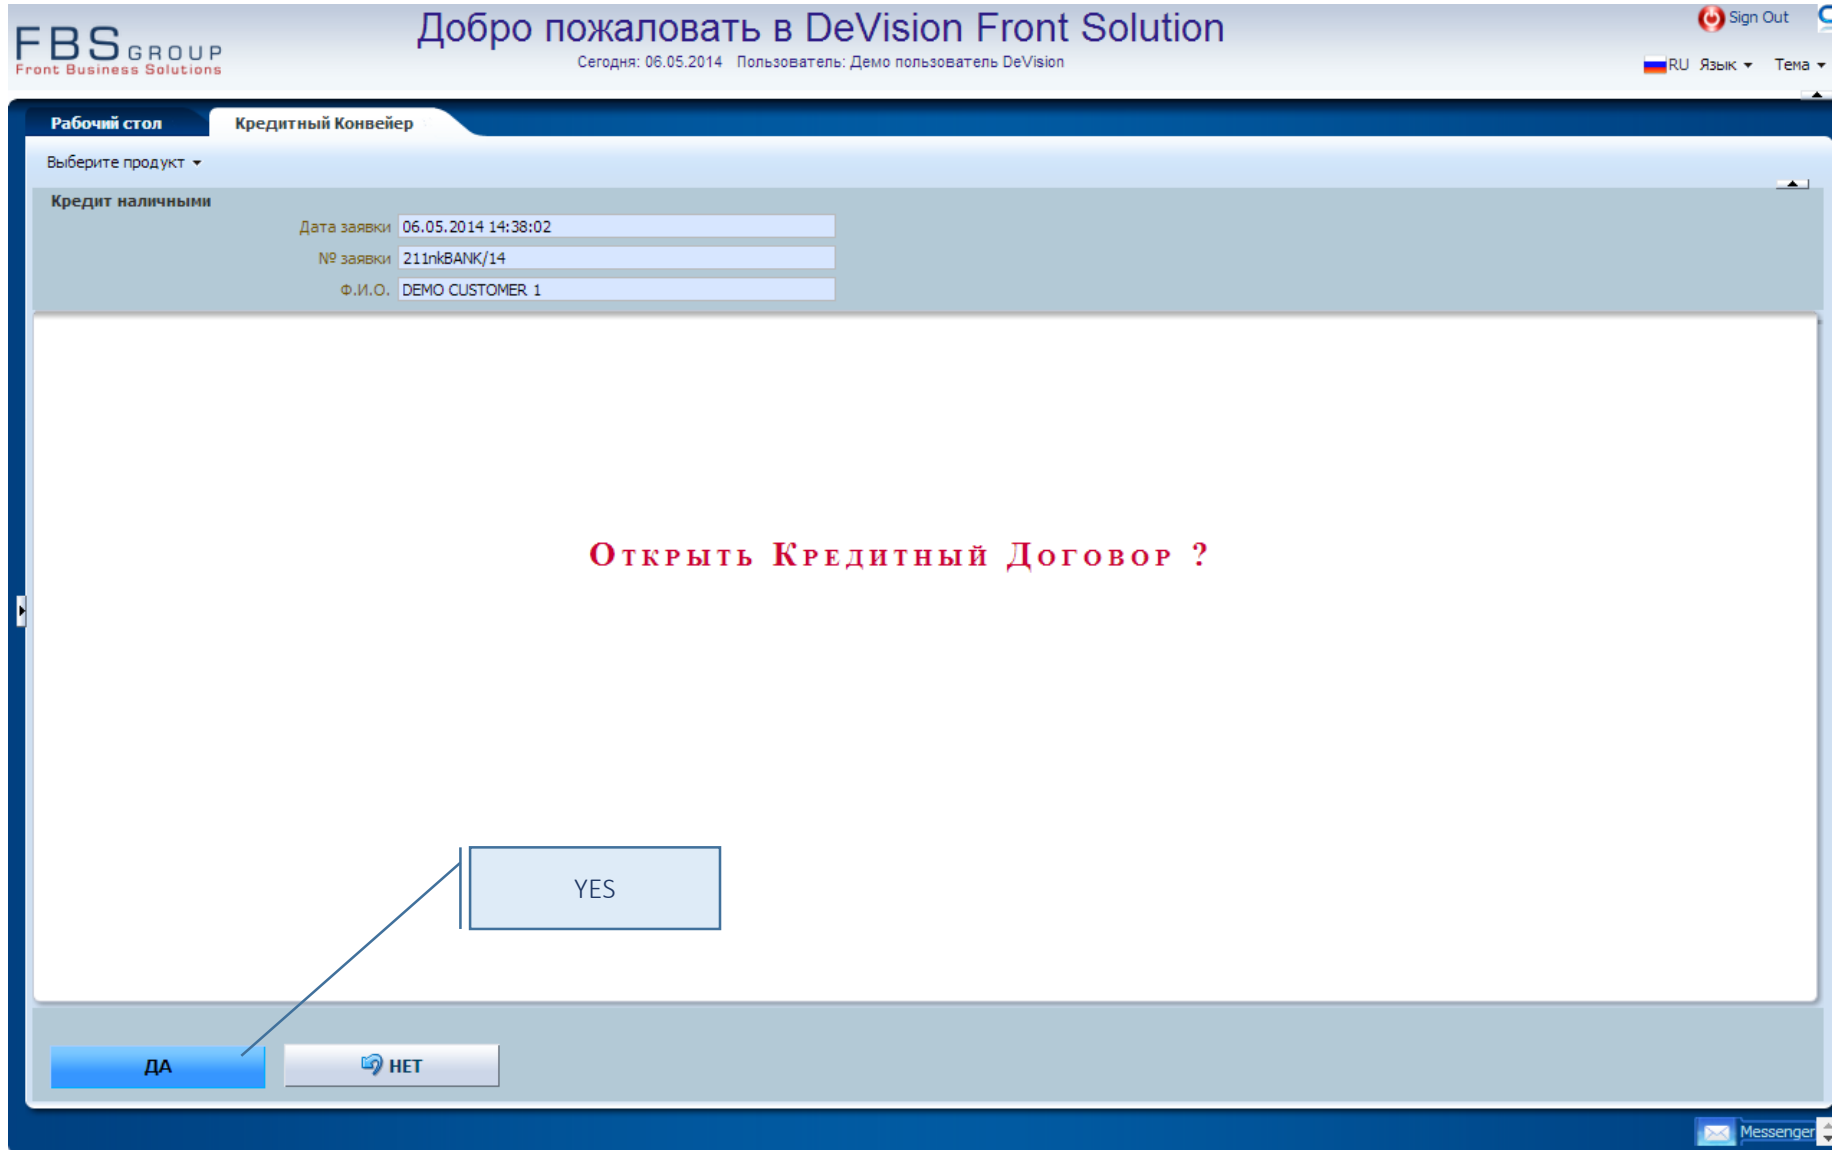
FBS GROUP
Front Business Solutions

Добро пожаловать в DeVision Front Solution
Сегодня: 06.05.2014 Пользователь: Демо пользователь DeVision

Sign Out
RU Язык Тема

Рабочий стол
Кредитный Конвейер

Выберите продукт

Кредит наличными

| Дата заявки | 06.05.2014 14:38:02 |
|---|---|
| № заявки | 211nkBANK/14 |
| Ф.И.О. | DEMO CUSTOMER 1 |

Открыть Кредитный Договор ?

YES

ДА
НЕТ

Messenger